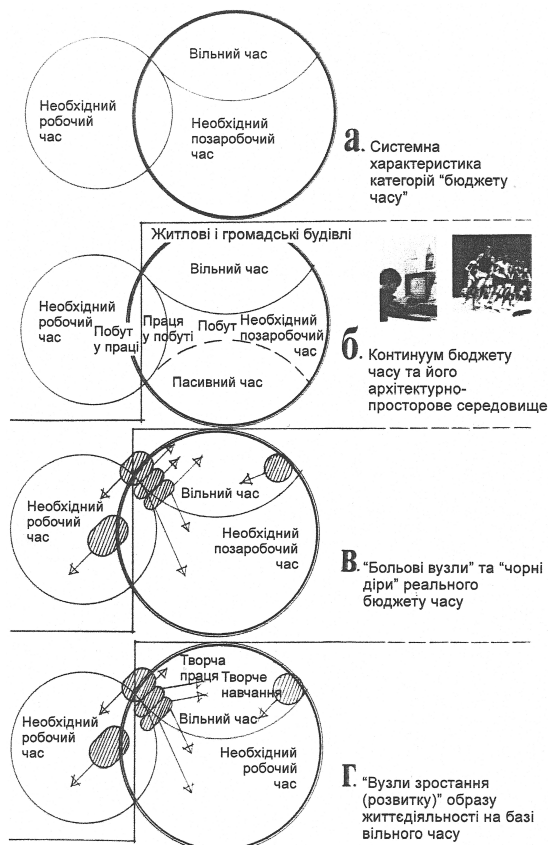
Вільний час

Необхідний робочий час

Необхідний позаробочий час

а. Системна характеристика категорій "бюджету часу"

Житлові і громадські будівлі

Вільний час

Необхідний робочий час

Побут у праці

Праця у побуті

Побут

Необхідний позаробочий час

Пасивний час

б. Континуум бюджету часу та його архітектурно-просторове середовище

Необхідний робочий час

Вільний час

Необхідний позаробочий час

в. "Больові вузли" та "чорні діри" реального бюджету часу

Творча праця

Творче навчання

Необхідний робочий час

Вільний час

Необхідний робочий час

г. "Вузли зростання (розвитку)" образу життєдіяльності на базі вільного часу